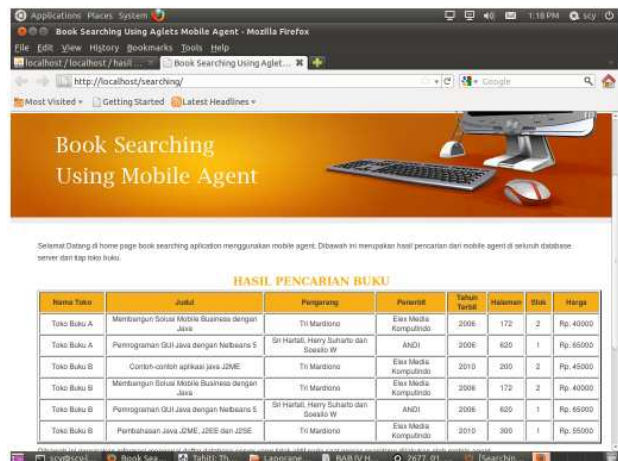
Applications Places System

1:18 PM scy

Book Searching Using Aglets Mobile Agent - Mozilla Firefox

File Edit View History Bookmarks Tools Help

localhost / localhost / hasil ... | Book Searching Using Aglet... ✖

http://localhost/searching/

Google

Most Visited ▾ Getting Started Latest Headlines ▾

Book Searching
Using Mobile Agent

Selamat Datang di home page book searching aplication menggunakan mobile agent. Dibawah ini merupakan hasil pencarian dari mobile agent di seluruh database server dari tiap toko buku.

HASIL PENCARIAN BUKU

| Nama Toko | Judul | Pengarang | Penerbit | Tahun Terbit | Halaman | Stok | Harga |
|---|---|---|---|---|---|---|---|
| Toko Buku A | Membangun Solusi Mobile Business dengan Java | Tri Mardiono | Elex Media Komputindo | 2006 | 172 | 2 | Rp. 40000 |
| Toko Buku A | Pemrograman GUI Java dengan Netbeans 5 | Sri Harfati, Harry Suharto dan Soesilo W | ANDI | 2006 | 620 | 1 | Rp. 65000 |
| Toko Buku B | Contoh-contoh aplikasi java J2ME | Tri Mardiono | Elex Media Komputindo | 2010 | 200 | 2 | Rp. 45000 |
| Toko Buku B | Membangun Solusi Mobile Business dengan Java | Tri Mardiono | Elex Media Komputindo | 2006 | 172 | 2 | Rp. 40000 |
| Toko Buku B | Pemrograman GUI Java dengan Netbeans 5 | Sri Harfati, Harry Suharto dan Soesilo W | ANDI | 2006 | 620 | 1 | Rp. 65000 |
| Toko Buku B | Pembahasan Java J2ME, J2EE dan J2SE | Tri Mardiono | Elex Media Komputindo | 2010 | 300 | 1 | Rp. 55000 |

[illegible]

scy@scys... Book Sea... Tahiti: Th... Laporane... BAB IV H... 2677, 01... [Searchin...